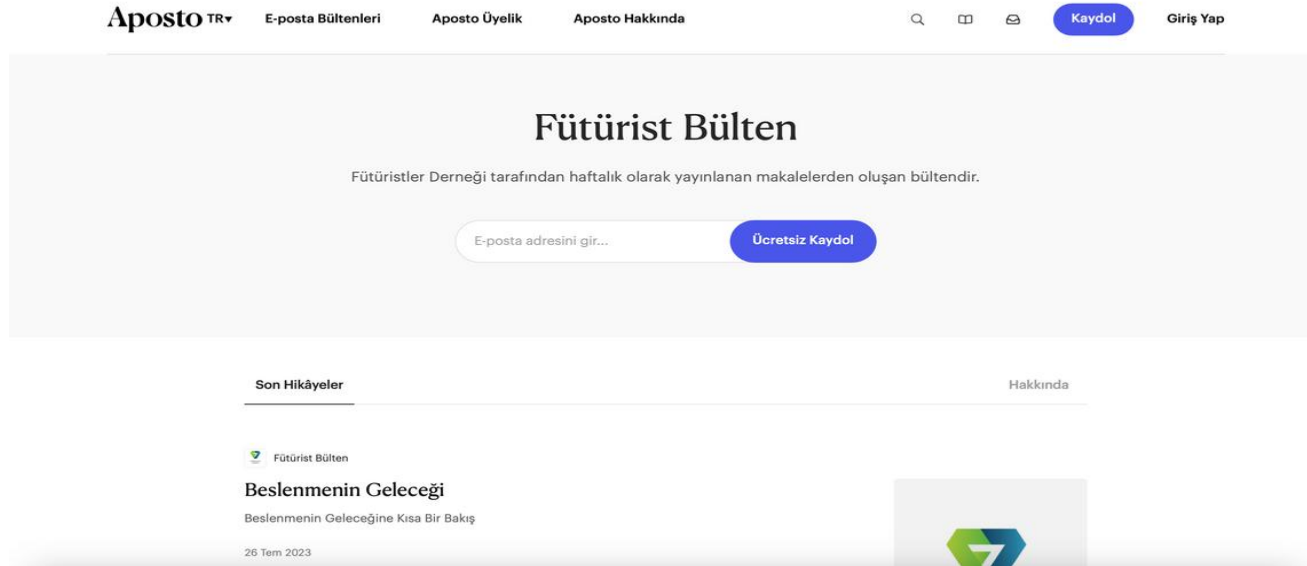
Aposto TR▾ E-posta Bültenleri Aposto Üyelik Aposto Hakkında Kaydol Giriş Yap

Fütürist Bülten

Fütüristler Derneği tarafından haftalık olarak yayınlanan makalelerden oluşan bültendir.

E-posta adresini gir... Ücretsiz Kaydol

Son Hikâyeler

Hakkında

Fütürist Bülten

Beslenmenin Geleceği

Beslenmenin Geleceğine Kısa Bir Bakış

26 Tem 2023